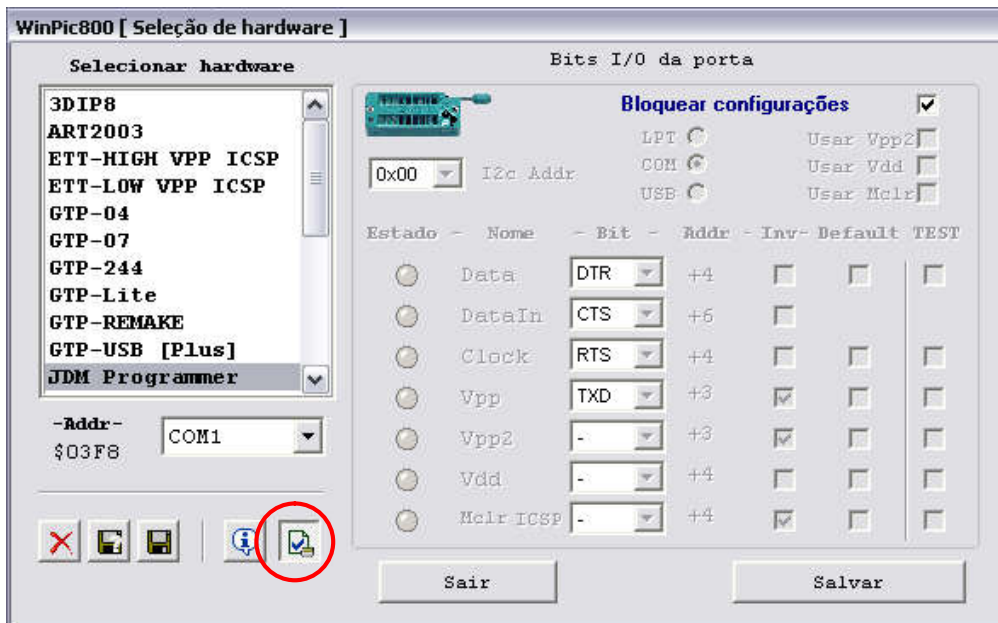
WinPic800 [ Seleção de hardware ]

Selecionar hardware

3DIP8
ART2003
ETT-HIGH VPP ICSP
ETT-LOW VPP ICSP
GTP-04
GTP-07
GTP-244
GTP-Lite
GTP-REMAKE
GTP-USB [Plus]
JDM Programmer

-Addr-
$03F8

COM1

Bits I/O da porta

Bloquear configurações

LPT
COM
USB

Usar Vpp2
Usar Vdd
Usar Mclr

0x00
I2c Addr

| Estado | Nome | Bit | Addr | Inv | Default | TEST |
|---|---|---|---|---|---|---|
| | Data | DTR | +4 | | | |
| | DataIn | CTS | +6 | | | |
| | Clock | RTS | +4 | | | |
| | Vpp | TXD | +3 | | | |
| | Vpp2 | - | +3 | | | |
| | Vdd | - | +4 | | | |
| | Mclr ICSP | - | +4 | | | |

Sair
Salvar